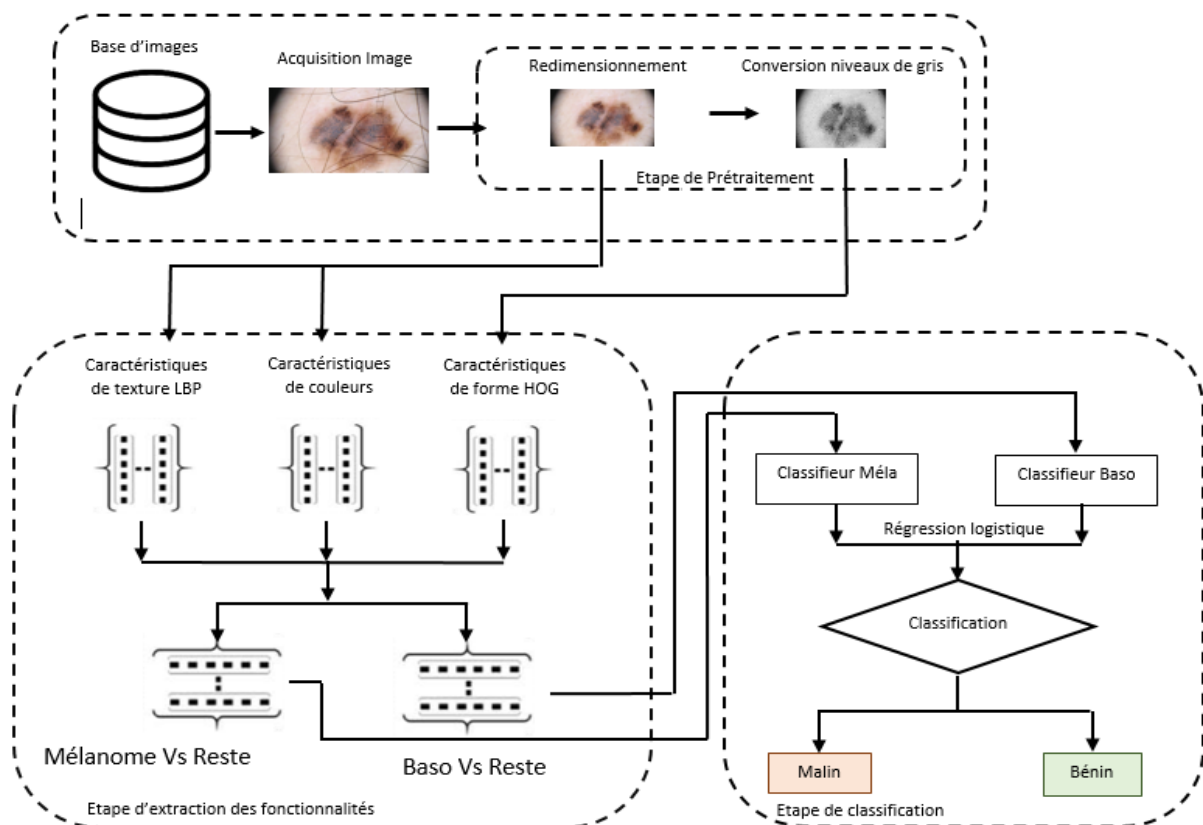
Base d'images

Acquisition Image

Redimensionnement

Conversion niveaux de gris

Etape de Prétraitement

Caractéristiques de texture LBP

Caractéristiques de couleurs

Caractéristiques de forme HOG

Classifieur Méla

Classifieur Baso

Régression logistique

Classification

Mélanome Vs Reste

Baso Vs Reste

Malin

Bénin

Etape d'extraction des fonctionnalités

Etape de classification